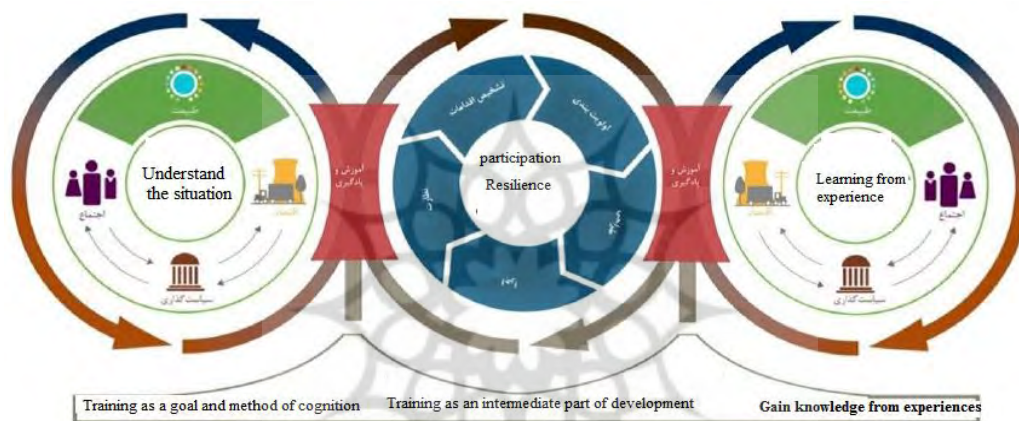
طبیعت

Understand the situation

اجتماع

اقتصاد

سیاست گذاری

آموزش و یادگیری

تشخیص اقدامات

اولویت بندی

participation
Resilience

نظارت

برنامه

اجرا

آموزش و یادگیری

طبیعت

Learning from experience

اقتصاد

اجتماع

سیاست گذاری

Training as a goal and method of cognition

Training as an intermediate part of development

Gain knowledge from experiences